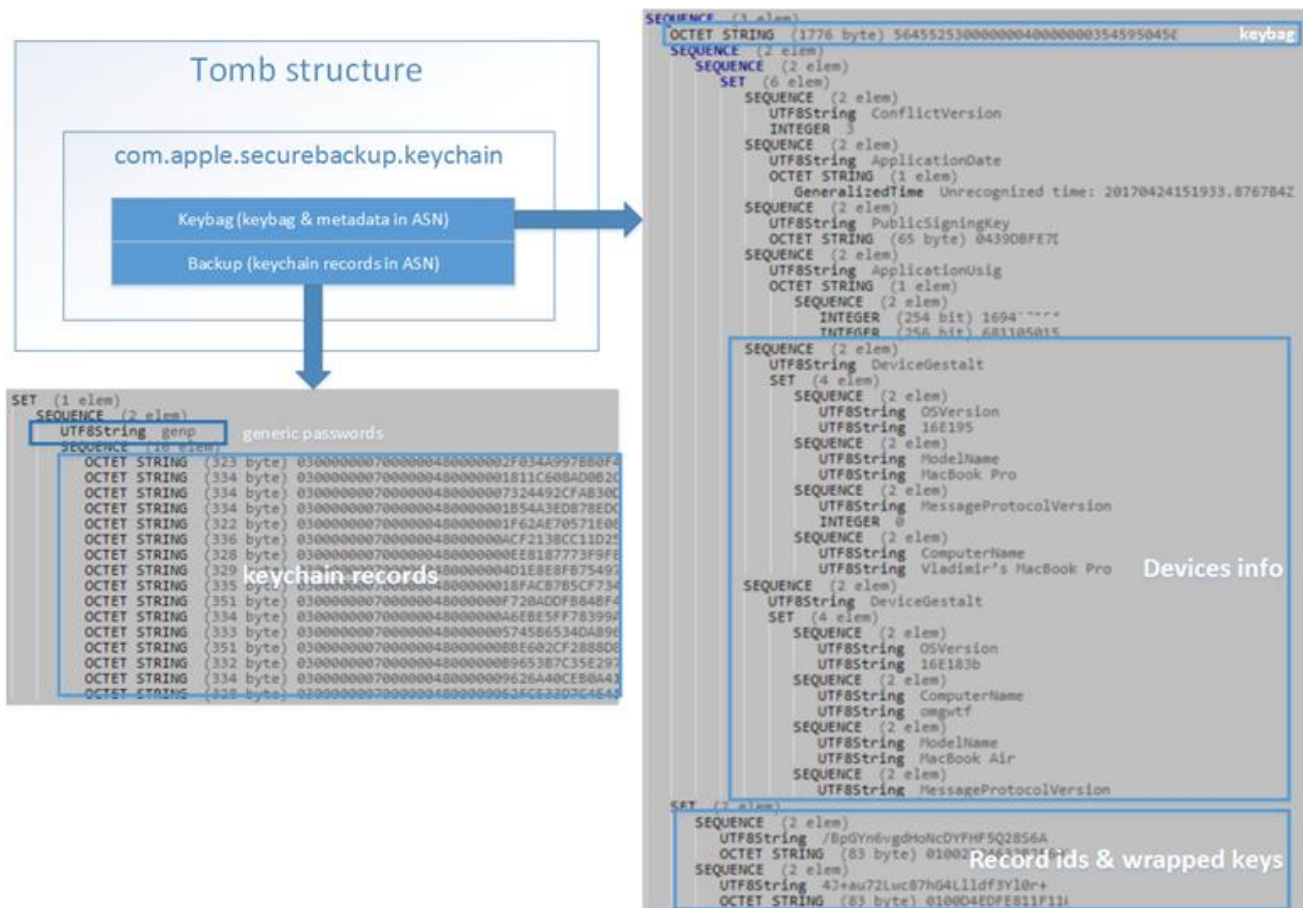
Tomb structure

com.apple.securebackup.keychain

Keybag (keybag & metadata in ASN)

Backup (keychain records in ASN)

SET (1 elem)
SEQUENCE (2 elem)
UTF8String genp
generic passwords
SEQUENCE (16 elem)
OCTET STRING (323 byte) 030000000700000048000000002F034A997B80F4
OCTET STRING (334 byte) 0300000007000000480000001811C608AD0B2C
OCTET STRING (334 byte) 03000000070000004800000007324492CFAB30C
OCTET STRING (334 byte) 0300000007000000480000001B54A3ED878EDC
OCTET STRING (322 byte) 0300000007000000480000001F62AE70571E08
OCTET STRING (336 byte) 030000000700000048000000ACF2138CC11D25
OCTET STRING (328 byte) 030000000700000048000000EEB187773F9F8
OCTET STRING (329 byte) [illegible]4800000004D1E8E8FB75497
OCTET STRING (335 byte) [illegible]48000000018FACB7B5CF734
keychain records
OCTET STRING (351 byte) 030000000700000048000000F720ADDFB848F4
OCTET STRING (334 byte) 030000000700000048000000A6EBE5FF783994
OCTET STRING (333 byte) 0300000007000000480000005745B6534DA896
OCTET STRING (351 byte) 030000000700000048000000BBE602CF2888D8
OCTET STRING (332 byte) 030000000700000048000000B9653B7C35E297
OCTET STRING (334 byte) 0300000007000000480000009626A40CEB0A43
OCTET STRING (328 byte) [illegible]

SEQUENCE (1 elem)
OCTET STRING (1776 byte) 56455253000000040000000354595045
keybag
SEQUENCE (2 elem)
SEQUENCE (2 elem)
SET (6 elem)
SEQUENCE (2 elem)
UTF8String ConflictVersion
INTEGER 3
SEQUENCE (2 elem)
UTF8String ApplicationDate
OCTET STRING (1 elem)
GeneralizedTime Unrecognized time: 20170424151933.876784Z
SEQUENCE (2 elem)
UTF8String PublicSigningKey
OCTET STRING (65 byte) 0439DBFE7
SEQUENCE (2 elem)
UTF8String ApplicationUsig
OCTET STRING (1 elem)
SEQUENCE (2 elem)
INTEGER (254 bit) 1694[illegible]
INTEGER (256 bit) 681105015
SEQUENCE (2 elem)
UTF8String DeviceGestalt
SET (4 elem)
SEQUENCE (2 elem)
UTF8String OSVersion
UTF8String 16E195
SEQUENCE (2 elem)
UTF8String ModelName
UTF8String MacBook Pro
SEQUENCE (2 elem)
UTF8String MessageProtocolVersion
INTEGER 0
SEQUENCE (2 elem)
UTF8String ComputerName
UTF8String Vladimir's MacBook Pro
Devices info
SEQUENCE (2 elem)
UTF8String DeviceGestalt
SET (4 elem)
SEQUENCE (2 elem)
UTF8String OSVersion
UTF8String 16E183b
SEQUENCE (2 elem)
UTF8String ComputerName
UTF8String omgwtf
SEQUENCE (2 elem)
UTF8String ModelName
UTF8String MacBook Air
SEQUENCE (2 elem)
UTF8String MessageProtocolVersion
SET (2 elem)
SEQUENCE (2 elem)
UTF8String /BpGYn6vgdHoNcDYFHF5Q28S6A
OCTET STRING (83 byte) 0100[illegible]
Record ids & wrapped keys
SEQUENCE (2 elem)
UTF8String 4J+au72Lwc87hG4Llldf3Yl0r+
OCTET STRING (83 byte) 0100D4EDFE811F11